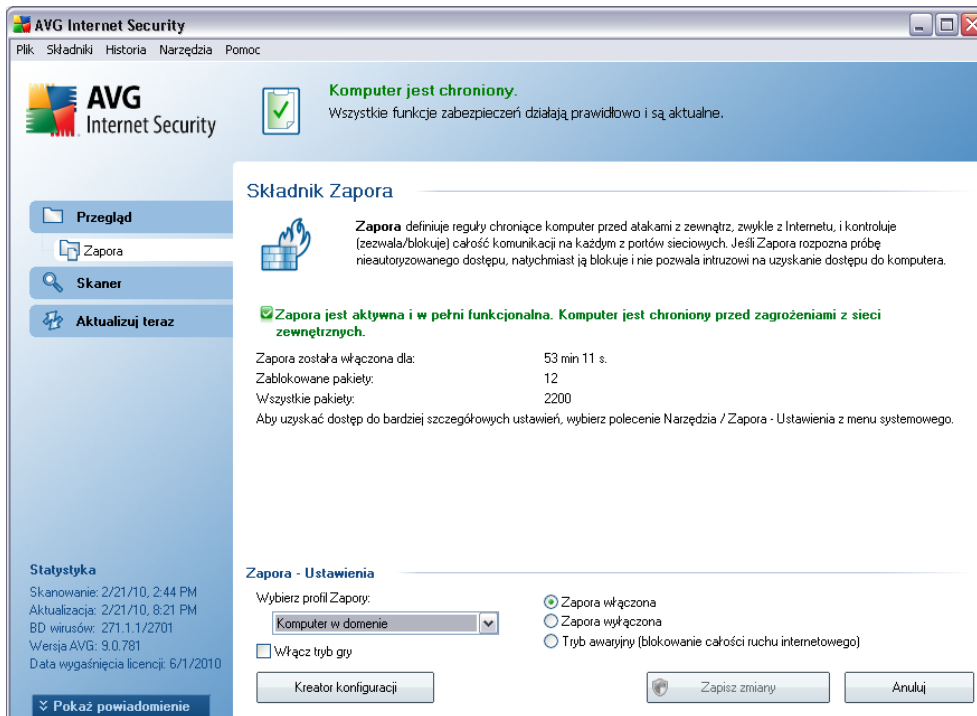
AVG Internet Security

Plik Składniki Historia Narzędzia Pomoc

AVG Internet Security

Komputer jest chroniony.
Wszystkie funkcje zabezpieczeń działają prawidłowo i są aktualne.

Przegląd
Zapora
Skaner
Aktualizuj teraz

Składnik Zapora

Zapora definiuje reguły chroniące komputer przed atakami z zewnątrz, zwykle z Internetu, i kontroluje (zezwala/blokuje) całość komunikacji na każdym z portów sieciowych. Jeśli Zapora rozpozna próbę nieautoryzowanego dostępu, natychmiast ją blokuje i nie pozwala intruzowi na uzyskanie dostępu do komputera.

Zapora jest aktywna i w pełni funkcjonalna. Komputer jest chroniony przed zagrożeniami z sieci zewnętrznych.

| | |
|---|---|
| Zapora została włączona dla: | 53 min 11 s. |
| Zablokowane pakiety: | 12 |
| Wszystkie pakiety: | 2200 |

Aby uzyskać dostęp do bardziej szczegółowych ustawień, wybierz polecenie Narzędzia / Zapora - Ustawienia z menu systemowego.

Statystyka
Skanowanie: 2/21/10, 2:44 PM
Aktualizacja: 2/21/10, 8:21 PM
BD wirusów: 271.1.1/2701
Wersja AVG: 9.0.781
Data wygaśnięcia licencji: 6/1/2010

Pokaż powiadomienie

Zapora - Ustawienia
Wybierz profil Zapory:
Komputer w domenie
Włącz tryb gry
Zapora włączona
Zapora wyłączona
Tryb awaryjny (blokowanie całości ruchu internetowego)

Kreator konfiguracji
Zapisz zmiany
Anuluj